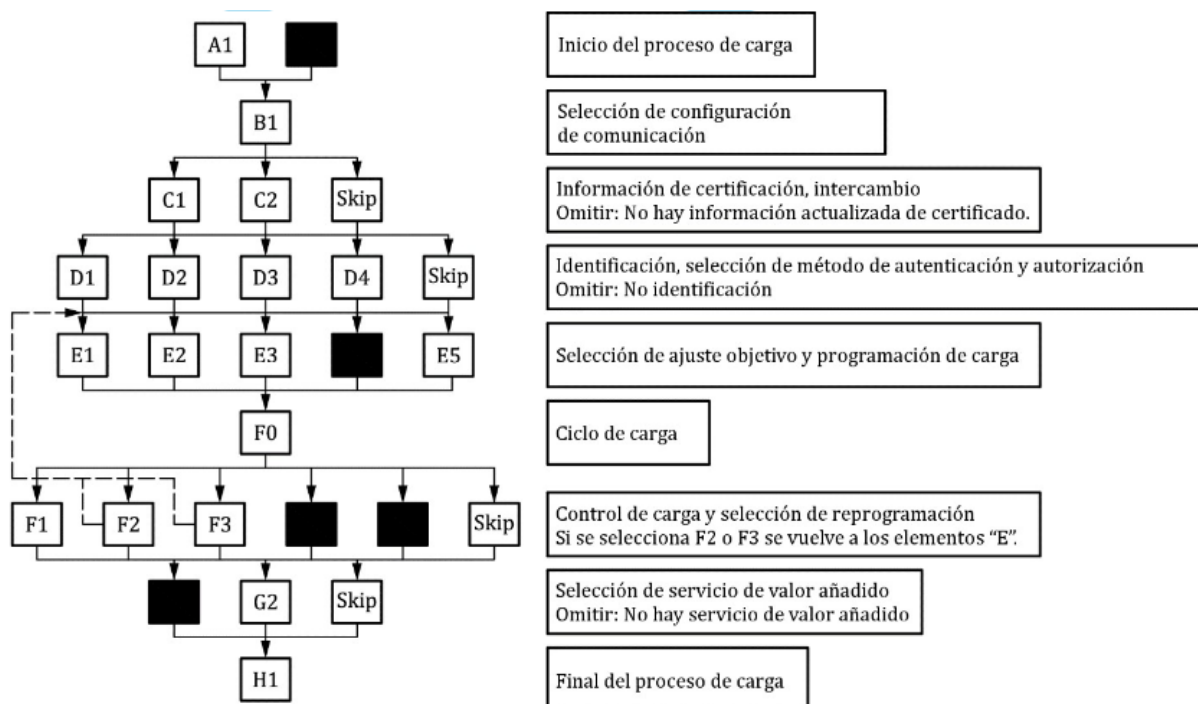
A1

Inicio del proceso de carga

B1

Selección de configuración de comunicación

C1 C2 Skip

Información de certificación, intercambio
Omitir: No hay información actualizada de certificado.

D1 D2 D3 D4 Skip

Identificación, selección de método de autenticación y autorización
Omitir: No identificación

E1 E2 E3 E5

Selección de ajuste objetivo y programación de carga

F0

Ciclo de carga

F1 F2 F3 Skip

Control de carga y selección de reprogramación
Si se selecciona F2 o F3 se vuelve a los elementos "E".

G2 Skip

Selección de servicio de valor añadido
Omitir: No hay servicio de valor añadido

H1

Final del proceso de carga